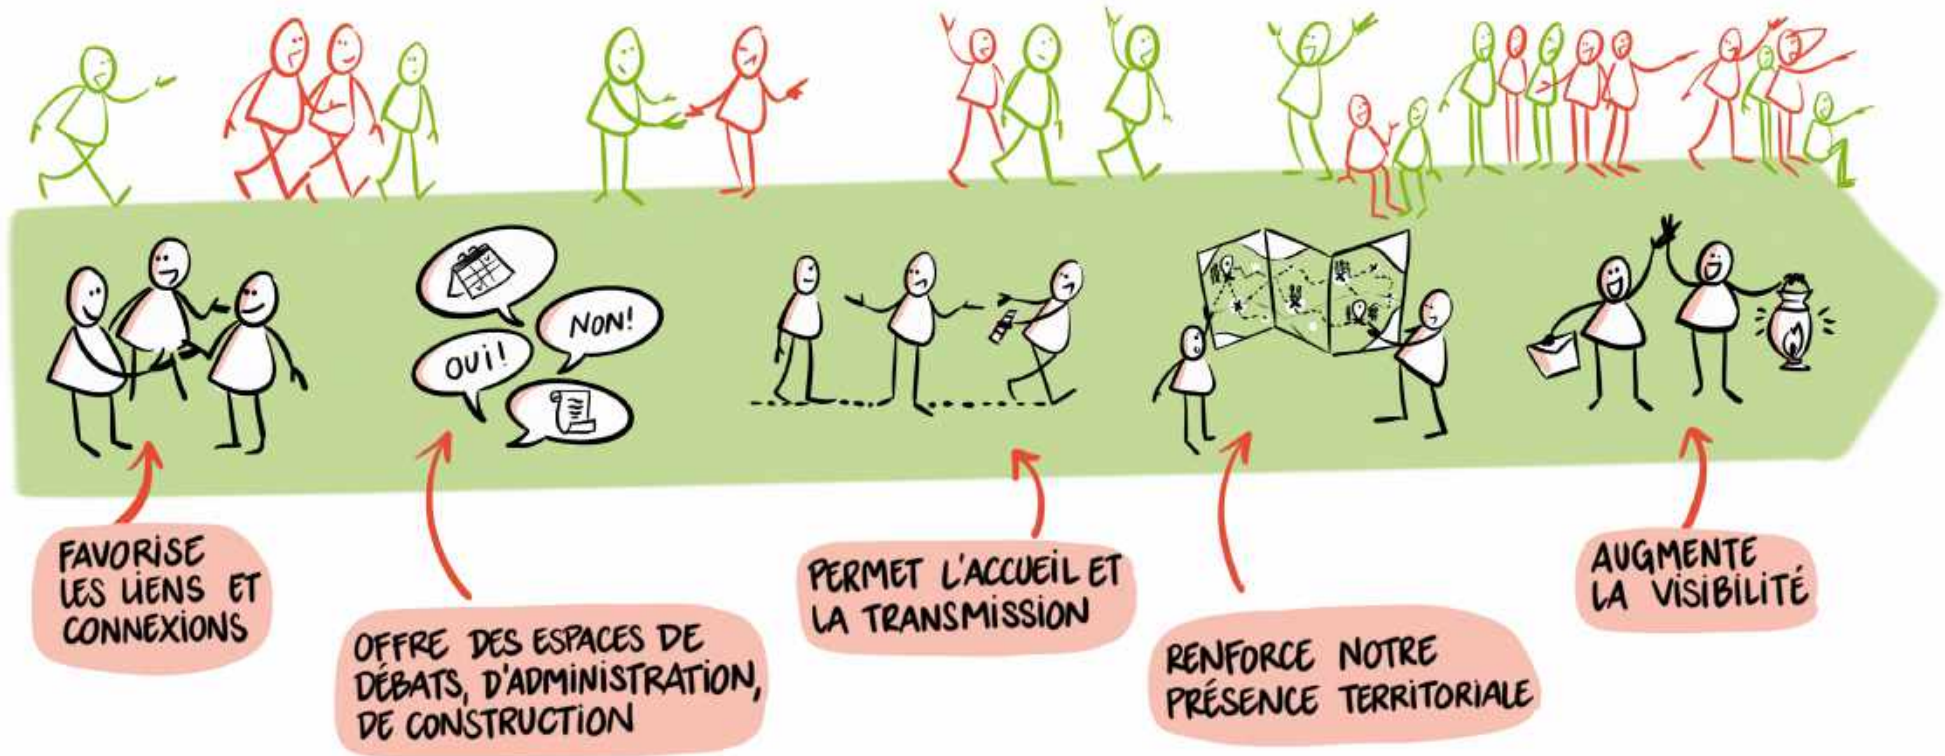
NON!

OUI!

FAVORISE LES LIENS ET CONNEXIONS

OFFRE DES ESPACES DE DÉBATS, D'ADMINISTRATION, DE CONSTRUCTION

PERMET L'ACCUEIL ET LA TRANSMISSION

RENFORCE NOTRE PRÉSENCE TERRITORIALE

AUGMENTE LA VISIBILITÉ